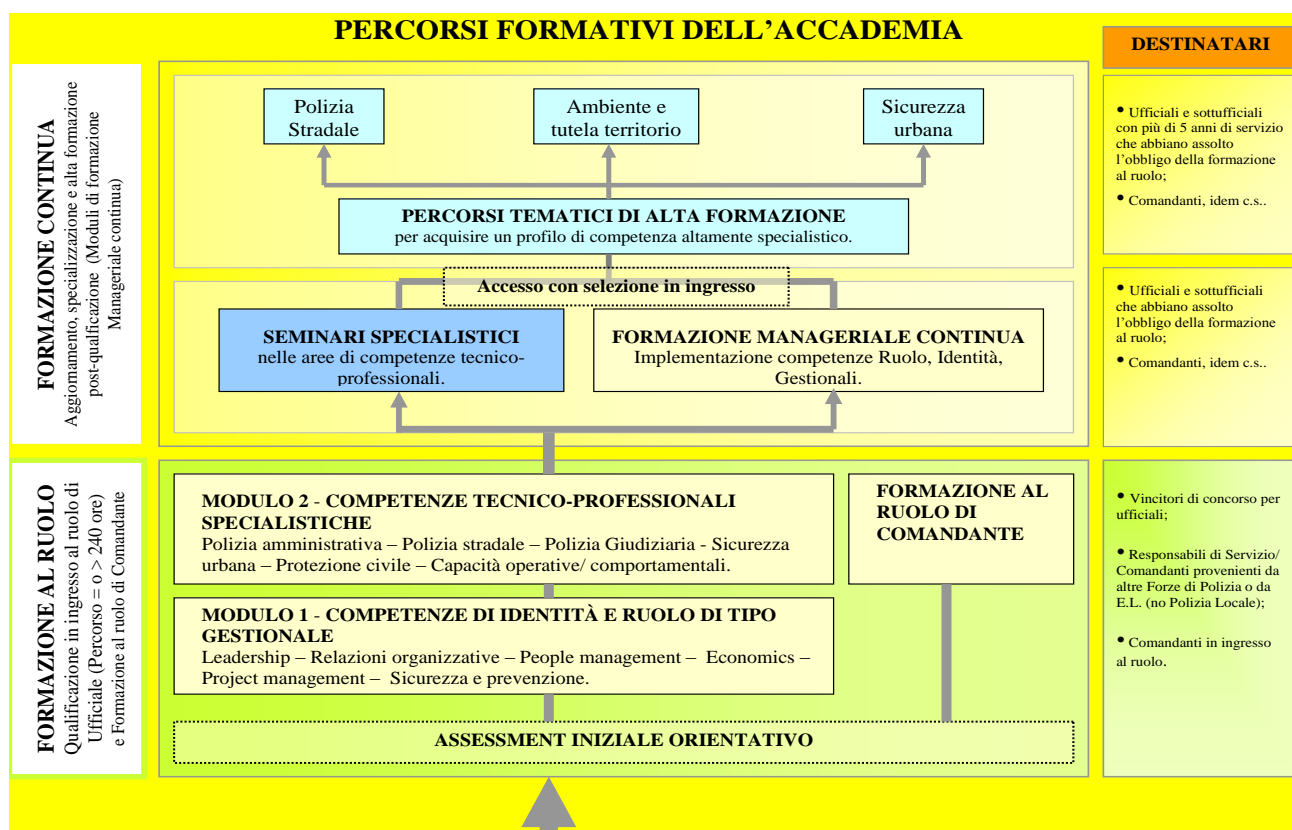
PERCORSI FORMATIVI DELL'ACCADEMIA

DESTINATARI

FORMAZIONE CONTINUA
Aggiornamento, specializzazione e alta formazione post-qualificazione (Moduli di formazione Manageriale continua)

Polizia Stradale

Ambiente e tutela territorio

Sicurezza urbana

PERCORSI TEMATICI DI ALTA FORMAZIONE
per acquisire un profilo di competenza altamente specialistico.

Accesso con selezione in ingresso

SEMINARI SPECIALISTICI
nelle aree di competenze tecnico-professionali.

FORMAZIONE MANAGERIALE CONTINUA
Implementazione competenze Ruolo, Identità, Gestionali.

• Ufficiali e sottufficiali con più di 5 anni di servizio che abbiano assolto l'obbligo della formazione al ruolo;
• Comandanti, idem c.s..

• Ufficiali e sottufficiali che abbiano assolto l'obbligo della formazione al ruolo;
• Comandanti, idem c.s..

FORMAZIONE AL RUOLO
Qualificazione in ingresso al ruolo di Ufficiale (Percorso = o > 240 ore) e Formazione al ruolo di Comandante

MODULO 2 - COMPETENZE TECNICO-PROFESSIONALI SPECIALISTICHE
Polizia amministrativa – Polizia stradale – Polizia Giudiziaria - Sicurezza urbana – Protezione civile – Capacità operative/ comportamentali.

FORMAZIONE AL RUOLO DI COMANDANTE

MODULO 1 - COMPETENZE DI IDENTITÀ E RUOLO DI TIPO GESTIONALE
Leadership – Relazioni organizzative – People management – Economics – Project management – Sicurezza e prevenzione.

ASSESSMENT INIZIALE ORIENTATIVO

• Vincitori di concorso per ufficiali;
• Responsabili di Servizio/ Comandanti provenienti da altre Forze di Polizia o da E.L. (no Polizia Locale);
• Comandanti in ingresso al ruolo.